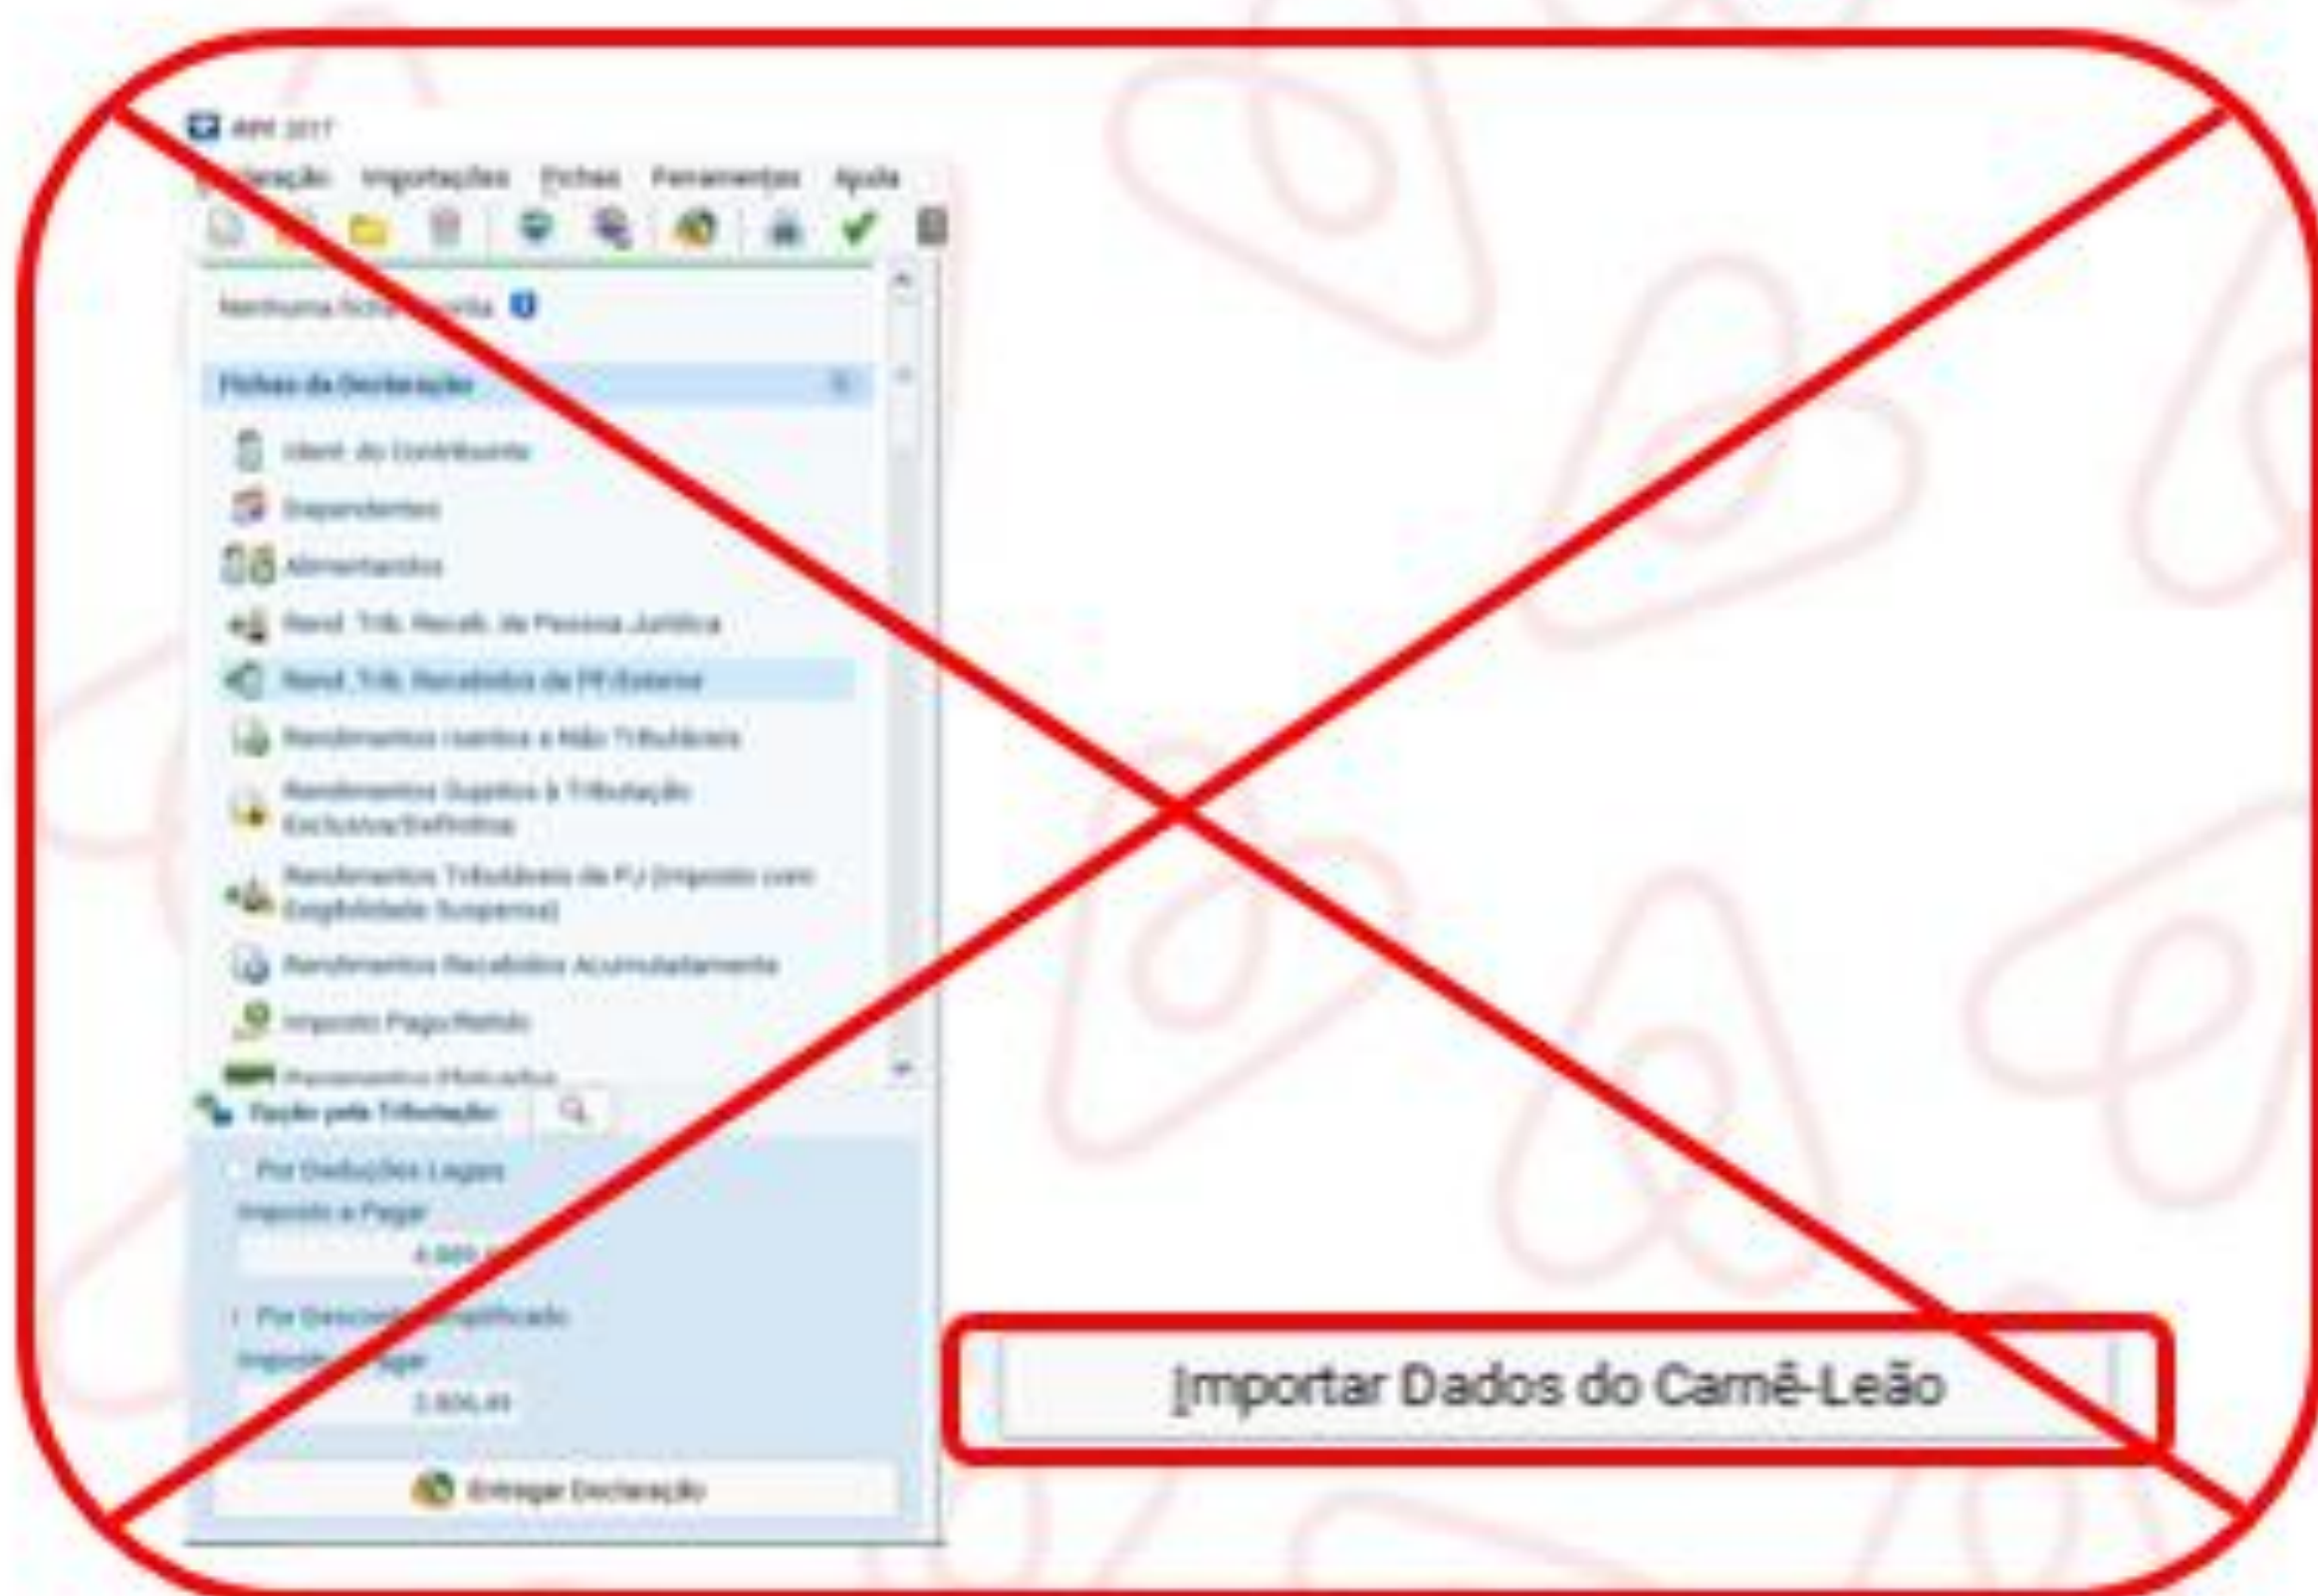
IRPF 2017

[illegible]ração Importações Fichas Ferramentas Ajuda

Nenhuma ficha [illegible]

Fichas da Declaração

Ident. do Contribuinte

Dependentes

Alimentandos

Rend. Trib. Receb. de Pessoa Jurídica

Rend. Trib. Recebidos de PF/Exterior

Rendimentos Isentos e Não Tributáveis

Rendimentos Sujeitos à Tributação Exclusiva/Definitiva

Rendimentos Tributáveis de PJ (Imposto com Exigibilidade Suspensa)

Rendimentos Recebidos Acumuladamente

Imposto Pago/Retido

Pagamentos Efetuados

Opção pela Tributação

Por Deduções Legais

Imposto a Pagar

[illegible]

Por Desconto Simplificado

Imposto a Pagar

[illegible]

Entregar Declaração

Importar Dados do Carnê-Leão